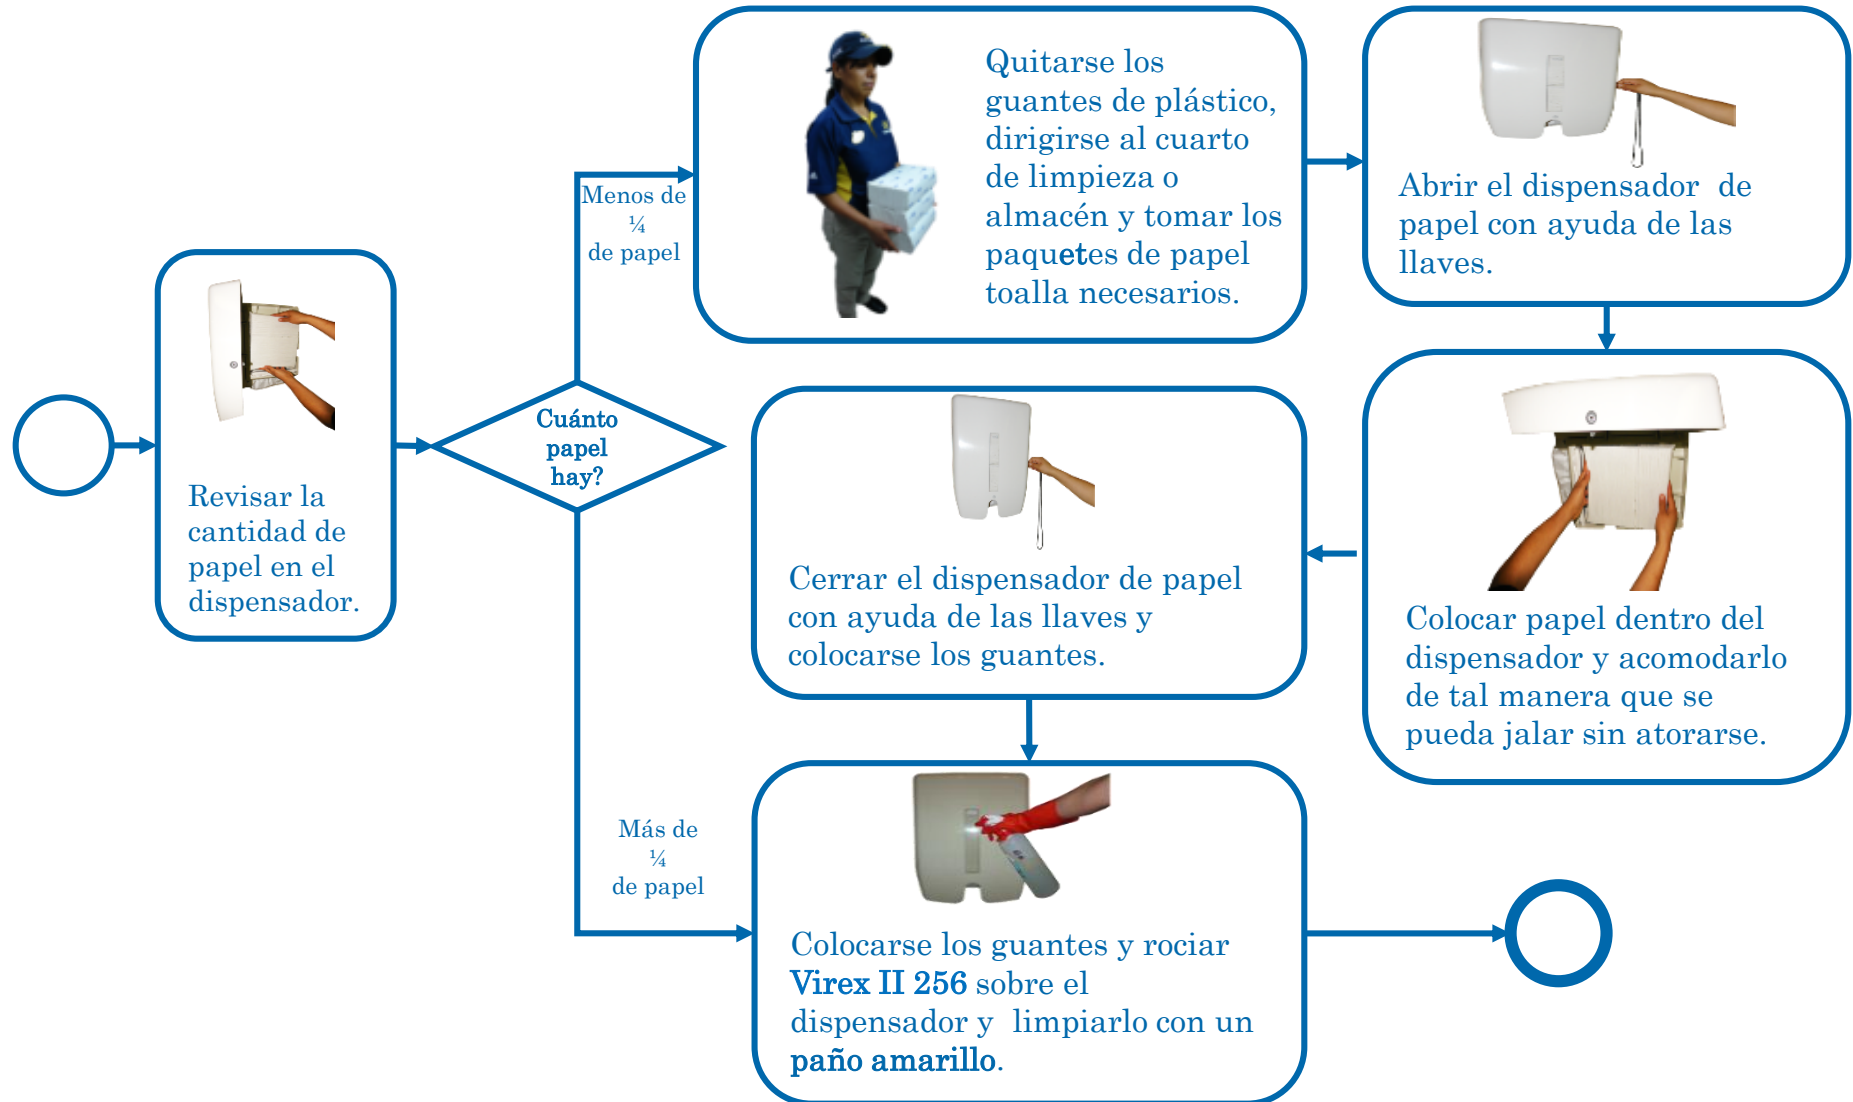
Revisar la cantidad de papel en el dispensador.

Cuánto papel hay?

Menos de ¼ de papel

Quitarse los guantes de plástico, dirigirse al cuarto de limpieza o almacén y tomar los paquetes de papel toalla necesarios.

Abrir el dispensador de papel con ayuda de las llaves.

Colocar papel dentro del dispensador y acomodarlo de tal manera que se pueda jalar sin atorarse.

Cerrar el dispensador de papel con ayuda de las llaves y colocarse los guantes.

Más de ¼ de papel

Colocarse los guantes y rociar **Virex II 256** sobre el dispensador y limpiarlo con un **paño amarillo**.